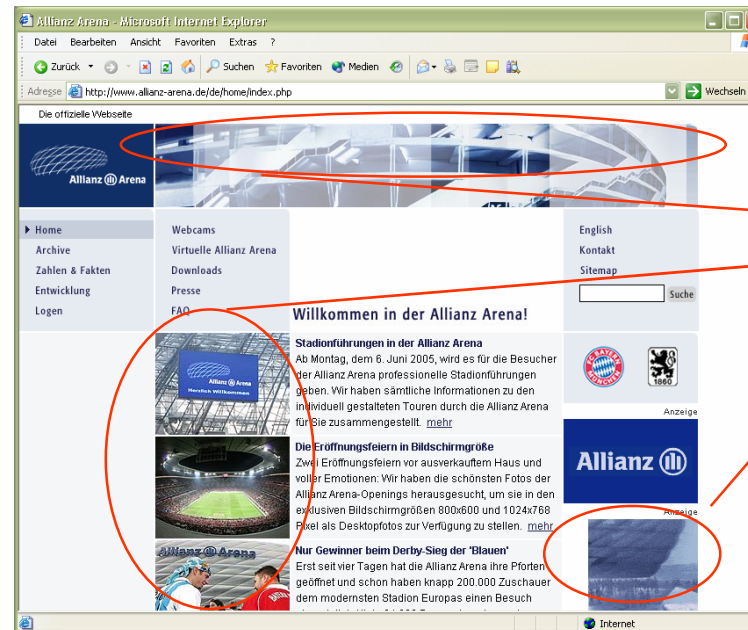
Allianz Arena - Microsoft Internet Explorer

Datei Bearbeiten Ansicht Favoriten Extras ?

Zurück Suchen Favoriten Medien

Adresse http://www.allianz-arena.de/de/home/index.php Wechseln

Die offizielle Webseite

Allianz Arena

Home
Archive
Zahlen & Fakten
Entwicklung
Logen

Webcams
Virtuelle Allianz Arena
Downloads
Presse
FAQ

English
Kontakt
Sitemap
Suche

Willkommen in der Allianz Arena!

Allianz Arena
Herzlich Willkommen

Stadionführungen in der Allianz Arena
Ab Montag, dem 6. Juni 2005, wird es für die Besucher der Allianz Arena professionelle Stadionführungen geben. Wir haben sämtliche Informationen zu den individuell gestalteten Touren durch die Allianz Arena für Sie zusammengestellt. mehr

Die Eröffnungsfeiern in Bildschirmgröße
Zwei Eröffnungsfeiern vor ausverkauftem Haus und voller Emotionen: Wir haben die schönsten Fotos der Allianz Arena-Openings herausgesucht, um sie in den exklusiven Bildschirmgrößen 800x600 und 1024x768 Pixel als Desktopfotos zur Verfügung zu stellen. mehr

Allianz Arena

Nur Gewinner beim Derby-Sieg der 'Blauen'
Erst seit vier Tagen hat die Allianz Arena ihre Pforten geöffnet und schon haben knapp 200.000 Zuschauer dem modernsten Stadion Europas einen Besuch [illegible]

FC Bayern München
1860

Anzeige
Allianz
Anzeige

Internet